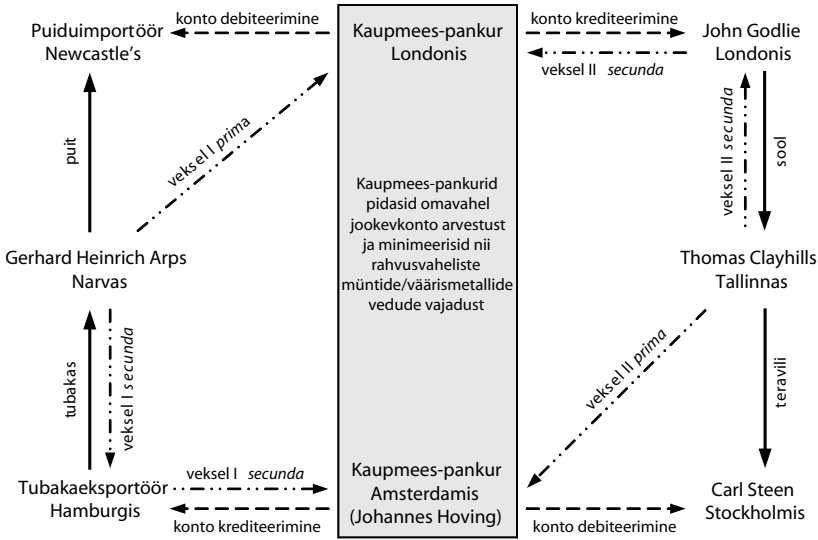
Puiduimportöör Newcastle's

konto debiteerimine

Kaupmees-pankur Londonis

konto krediteerimine

John Godlie Londonis

veksel II *secunda*

puit

veksel I *prima*

veksel II *secunda*

sool

Kaupmees-pankurid pidasid omavahel jookevkonto arvestust ja minimeerisid nii rahvusvaheliste müntide/väärismetallide vedude vajadust

Gerhard Heinrich Arps Narvas

Thomas Clayhills Tallinnas

tubakas

veksel I *secunda*

veksel II *prima*

teravili

Tubakaeksportöör Hamburgis

veksel I *secunda*

Kaupmees-pankur Amsterdamis (Johannes Hoving)

Carl Steen Stockholmis

konto krediteerimine

konto debiteerimine